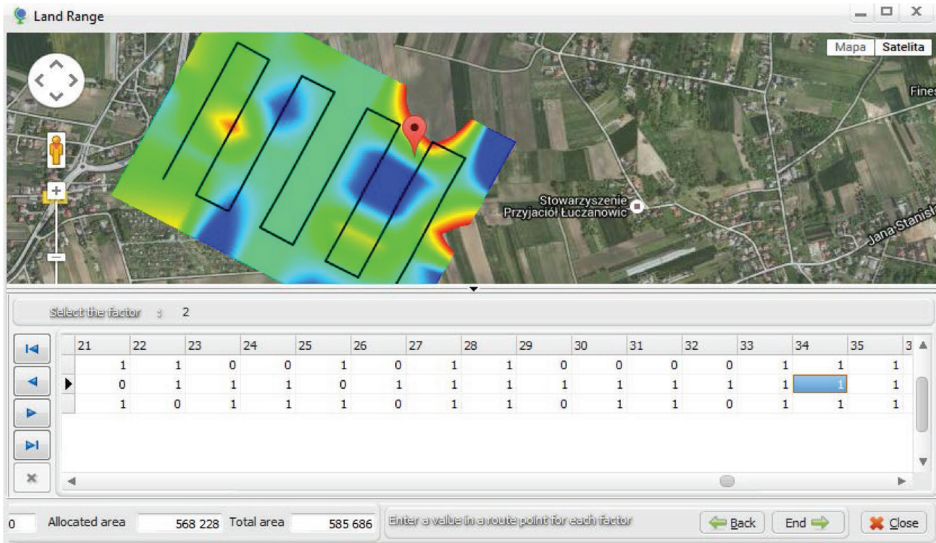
Land Range

Mapa Satelita

Fines

Stowarzyszenie Przyjaciół Łuczanowic

Jana Stanisł

Select the factor : 2

| 21 | 22 | 23 | 24 | 25 | 26 | 27 | 28 | 29 | 30 | 31 | 32 | 33 | 34 | 35 | 3 |
|---|---|---|---|---|---|---|---|---|---|---|---|---|---|---|---|
| 1 | 1 | 0 | 0 | 1 | 0 | 1 | 1 | 0 | 0 | 0 | 0 | 1 | 1 | 1 | |
| 0 | 1 | 1 | 1 | 0 | 1 | 1 | 1 | 1 | 1 | 1 | 1 | 1 | 1 | 1 | |
| 1 | 0 | 1 | 1 | 1 | 0 | 1 | 1 | 0 | 1 | 1 | 0 | 1 | 1 | 1 | |

0 Allocated area 568 228 Total area 585 686 Enter a value in a route point for each factor Back End Close